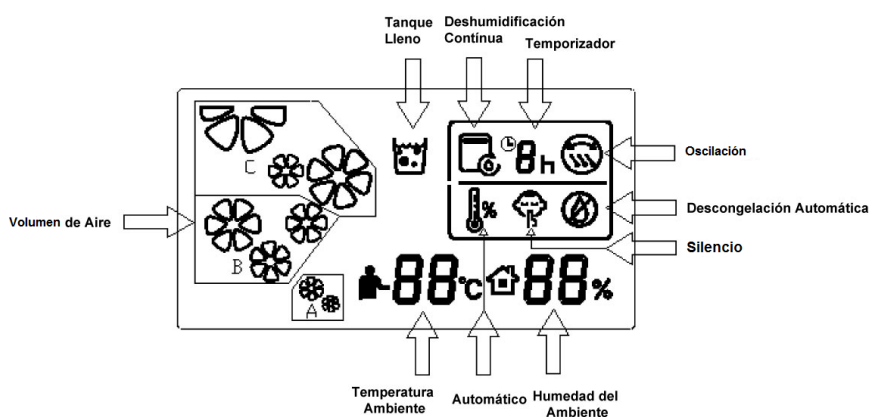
Tanque Lleno

Deshumidificación Contínua

Temporizador

Oscilación

Descongelación Automática

Silencio

Volumen de Aire

C

B

A

8h

%

88°c

88%

Temperatura Ambiente

Automático

Humedad del Ambiente